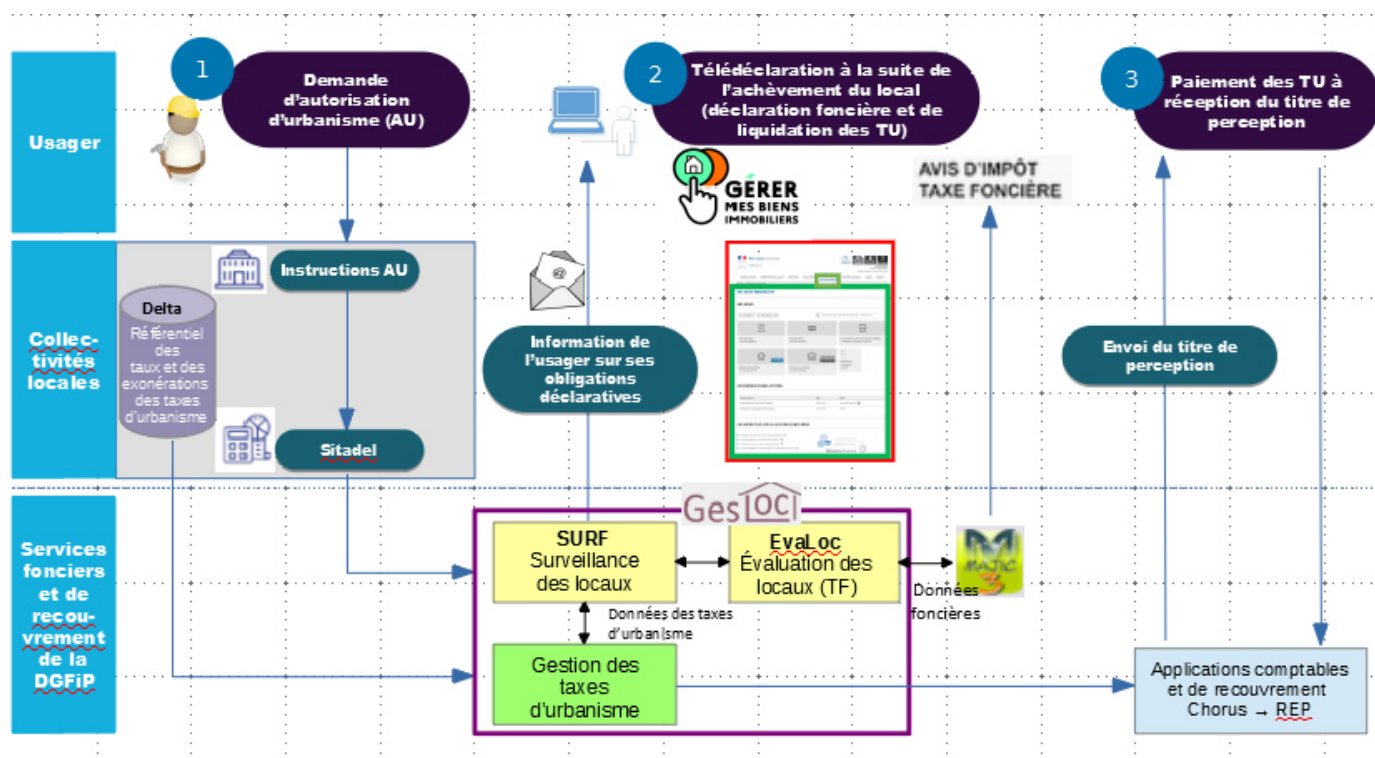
Usager

Collec-tivités locales

Services fonciers et de recou-vrement de la DGFiP

1

Demande d'autorisation d'urbanisme (AU)

2

Télédéclaration à la suite de l'achèvement du local (déclaration foncière et de liquidation des TU)

3

Paiement des TU à réception du titre de perception

GÉRER MES BIENS IMMOBILIERS

AVIS D'IMPÔT TAXE FONCIÈRE

Instructions AU

Delta

Référentiel des taux et des exonérations des taxes d'urbanisme

Sitadel

Information de l'usager sur ses obligations déclaratives

Envoi du titre de perception

GesLOC

SURF
Surveillance des locaux

EvaLoc
Évaluation des locaux (TF)

MAJIC 3

Données foncières

Données des taxes d'urbanisme

Gestion des taxes d'urbanisme

Applications comptables et de recouvrement
Chorus → REP